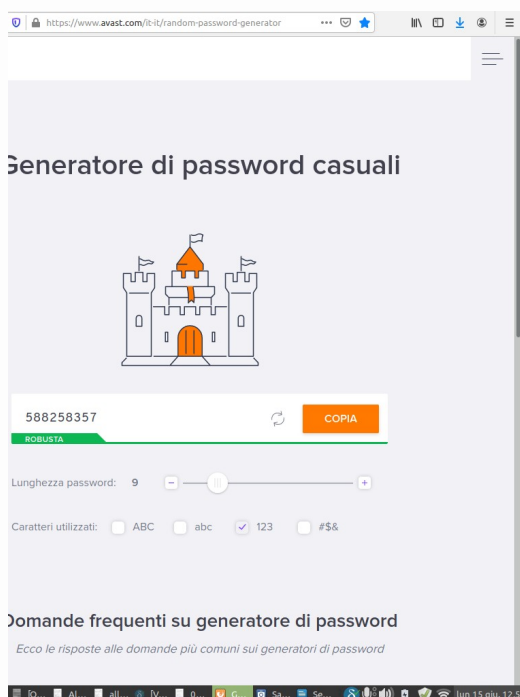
https://www.avast.com/it-it/random-password-generator

Generatore di password casuali

588258357

COPIA

ROBUSTA

Lunghezza password: 9

Caratteri utilizzati: ABC abc 123 #$&

Domande frequenti su generatore di password

Ecco le risposte alle domande più comuni sui generatori di password

lun 15 giu, 12:5